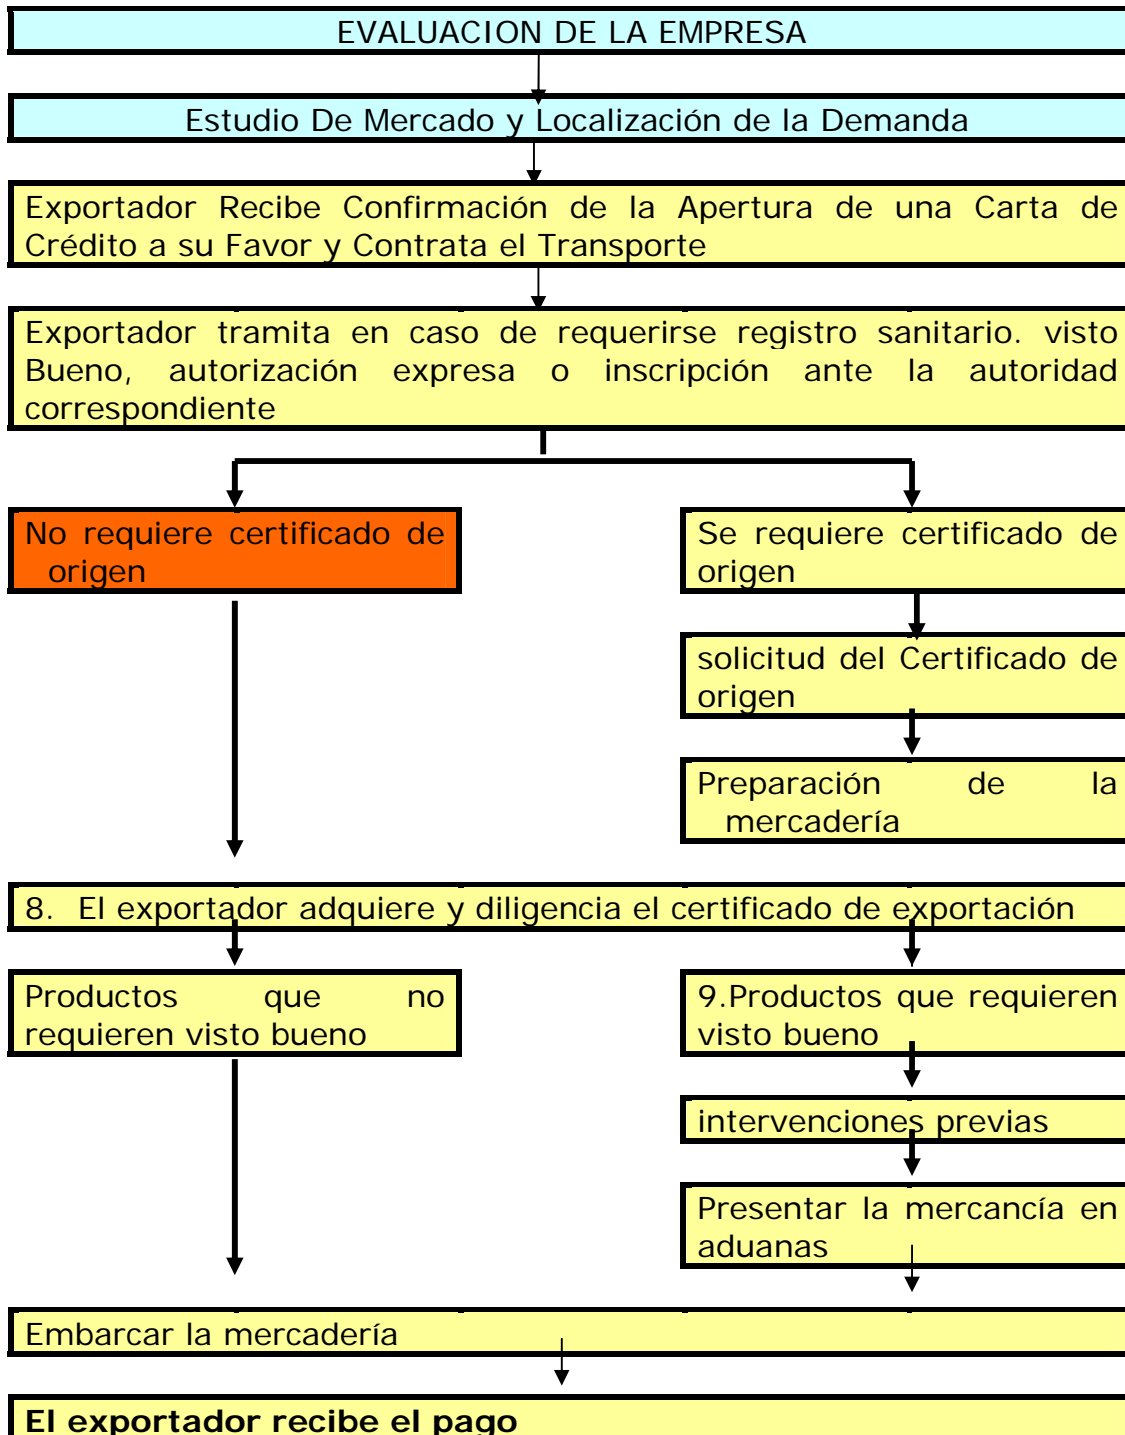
EVALUACION DE LA EMPRESA

Estudio De Mercado y Localización de la Demanda

Exportador Recibe Confirmación de la Apertura de una Carta de Crédito a su Favor y Contrata el Transporte

Exportador tramita en caso de requerirse registro sanitario. visto Bueno, autorización expresa o inscripción ante la autoridad correspondiente

No requiere certificado de origen

Se requiere certificado de origen

solicitud del Certificado de origen

Preparación de la mercadería

8. El exportador adquiere y diligencia el certificado de exportación

Productos que no requieren visto bueno

9.Productos que requieren visto bueno

intervenciones previas

Presentar la mercancía en aduanas

Embarcar la mercadería

El exportador recibe el pago